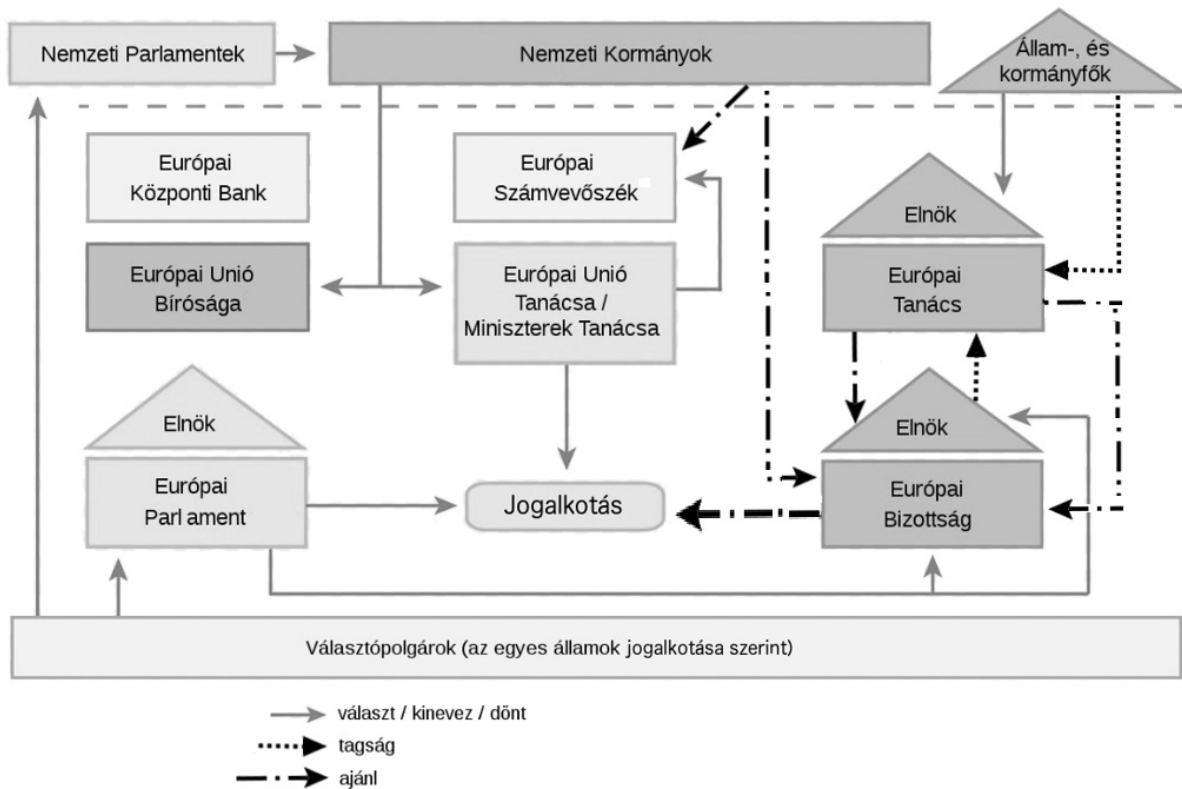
Nemzeti Parlamentek

Nemzeti Kormányok

Állam-, és kormányfők

Európai Központi Bank

Európai Számvevőszék

Elnök

Európai Tanács

Európai Unió Bírósága

Európai Unió Tanácsa / Miniszterek Tanácsa

Elnök

Európai Parl ament

Jogalkotás

Elnök

Európai Bizottság

Választópolgárok (az egyes államok jogalkotása szerint)

választ / kinevez / dönt

tagság

ajánl